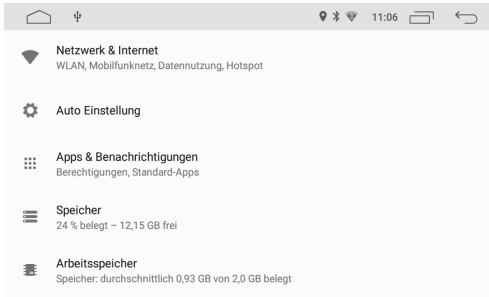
11:06

Netzwerk & Internet
WLAN, Mobilfunknetz, Datennutzung, Hotspot

Auto Einstellung

Apps & Benachrichtigungen
Berechtigungen, Standard-Apps

Speicher
24 % belegt – 12,15 GB frei

Arbeitsspeicher
Speicher: durchschnittlich 0,93 GB von 2,0 GB belegt